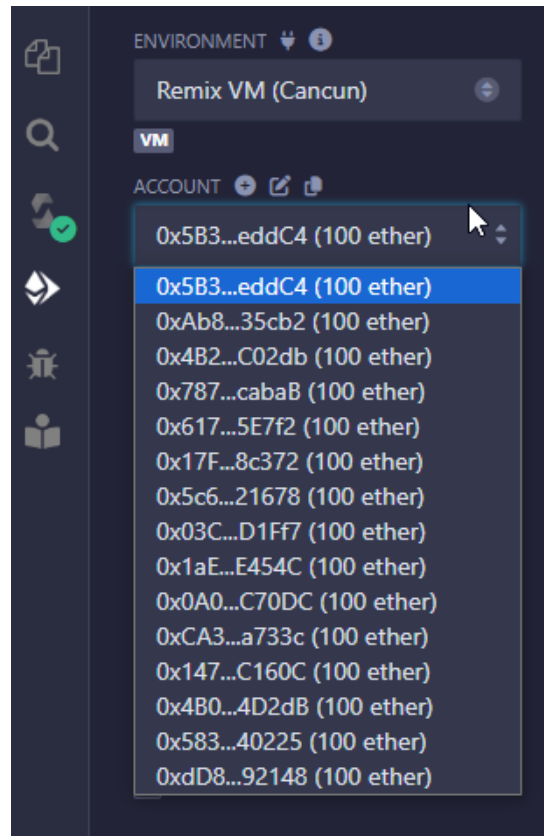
ENVIRONMENT

Remix VM (Cancun)

VM

ACCOUNT

0x5B3...eddC4 (100 ether)

0x5B3...eddC4 (100 ether)
0xAb8...35cb2 (100 ether)
0x4B2...C02db (100 ether)
0x787...cabaB (100 ether)
0x617...5E7f2 (100 ether)
0x17F...8c372 (100 ether)
0x5c6...21678 (100 ether)
0x03C...D1Ff7 (100 ether)
0x1aE...E454C (100 ether)
0x0A0...C70DC (100 ether)
0xCA3...a733c (100 ether)
0x147...C160C (100 ether)
0x4B0...4D2dB (100 ether)
0x583...40225 (100 ether)
0xdD8...92148 (100 ether)